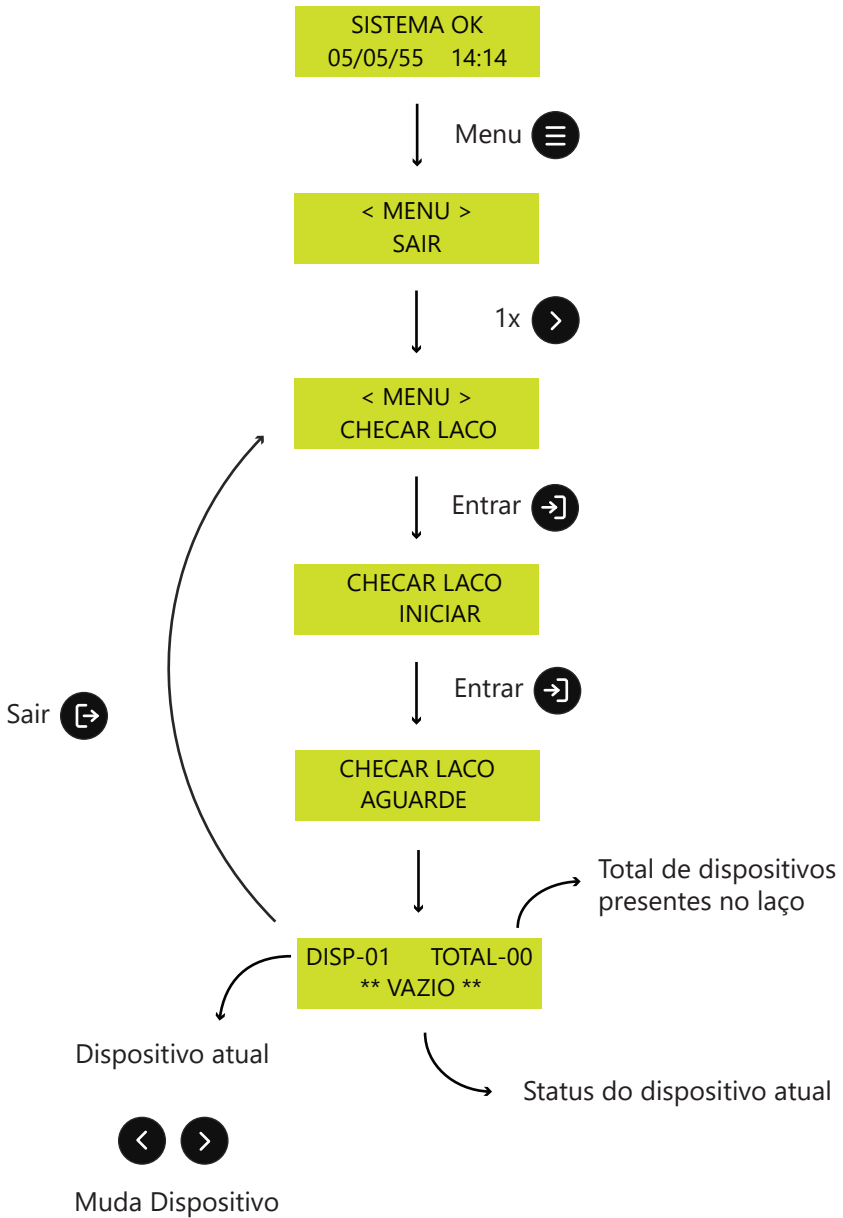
SISTEMA OK
05/05/55 14:14

Menu

< MENU >
SAIR

1x

< MENU >
CHECAR LACO

Entrar

CHECAR LACO
INICIAR

Entrar

Sair

CHECAR LACO
AGUARDE

Total de dispositivos presentes no laço

DISP-01 TOTAL-00
** VAZIO **

Dispositivo atual

Status do dispositivo atual

Muda Dispositivo